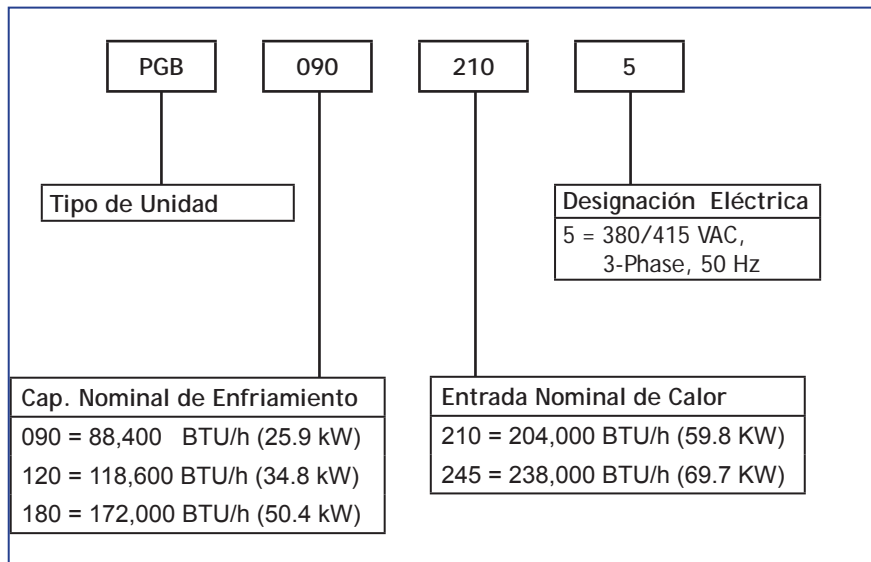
PGB

090

210

5

Tipo de Unidad

Designación Eléctrica

5 = 380/415 VAC, 3-Phase, 50 Hz

Cap. Nominal de Enfriamiento

090 = 88,400 BTU/h (25.9 kW)

120 = 118,600 BTU/h (34.8 kW)

180 = 172,000 BTU/h (50.4 kW)

Entrada Nominal de Calor

210 = 204,000 BTU/h (59.8 KW)

245 = 238,000 BTU/h (69.7 KW)